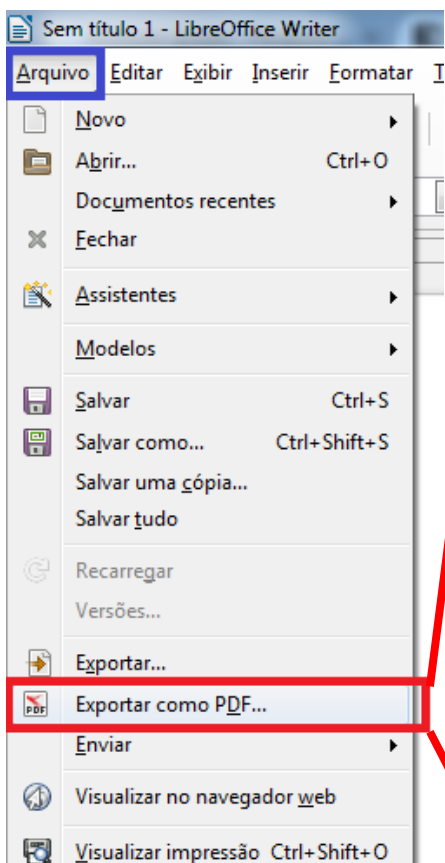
Sem título 1 - LibreOffice Writer

Arquivo Editar Exibir Inserir Formatar T

Novo
Abrir... Ctrl+O
Documentos recentes
Fechar
Assistentes
Modelos
Salvar Ctrl+S
Salvar como... Ctrl+Shift+S
Salvar uma cópia...
Salvar tudo
Recarregar
Versões...
Exportar...
PDF Exportar como PDF...
Enviar
Visualizar no navegador web
Visualizar impressão Ctrl+Shift+O